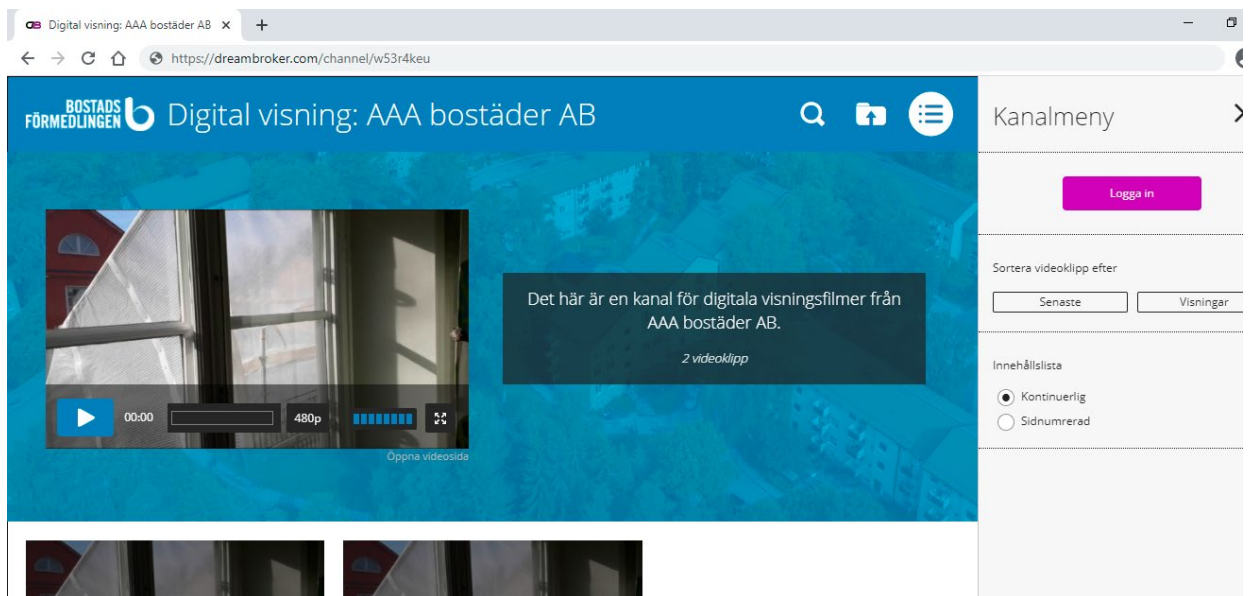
Digital visning: AAA bostäder AB ×
https://dreambroker.com/channel/w53r4keu

BOSTADS FÖRMEDLINGEN Digital visning: AAA bostäder AB

Kanalmeny

Logga in

Sortera videoklipp efter

Senaste

Visningar

Innehållslista

Kontinuerlig

Sidnumrerad

00:00

480p

Öppna videosida

Det här är en kanal för digitala visningsfilmer från AAA bostäder AB.

2 videoklipp